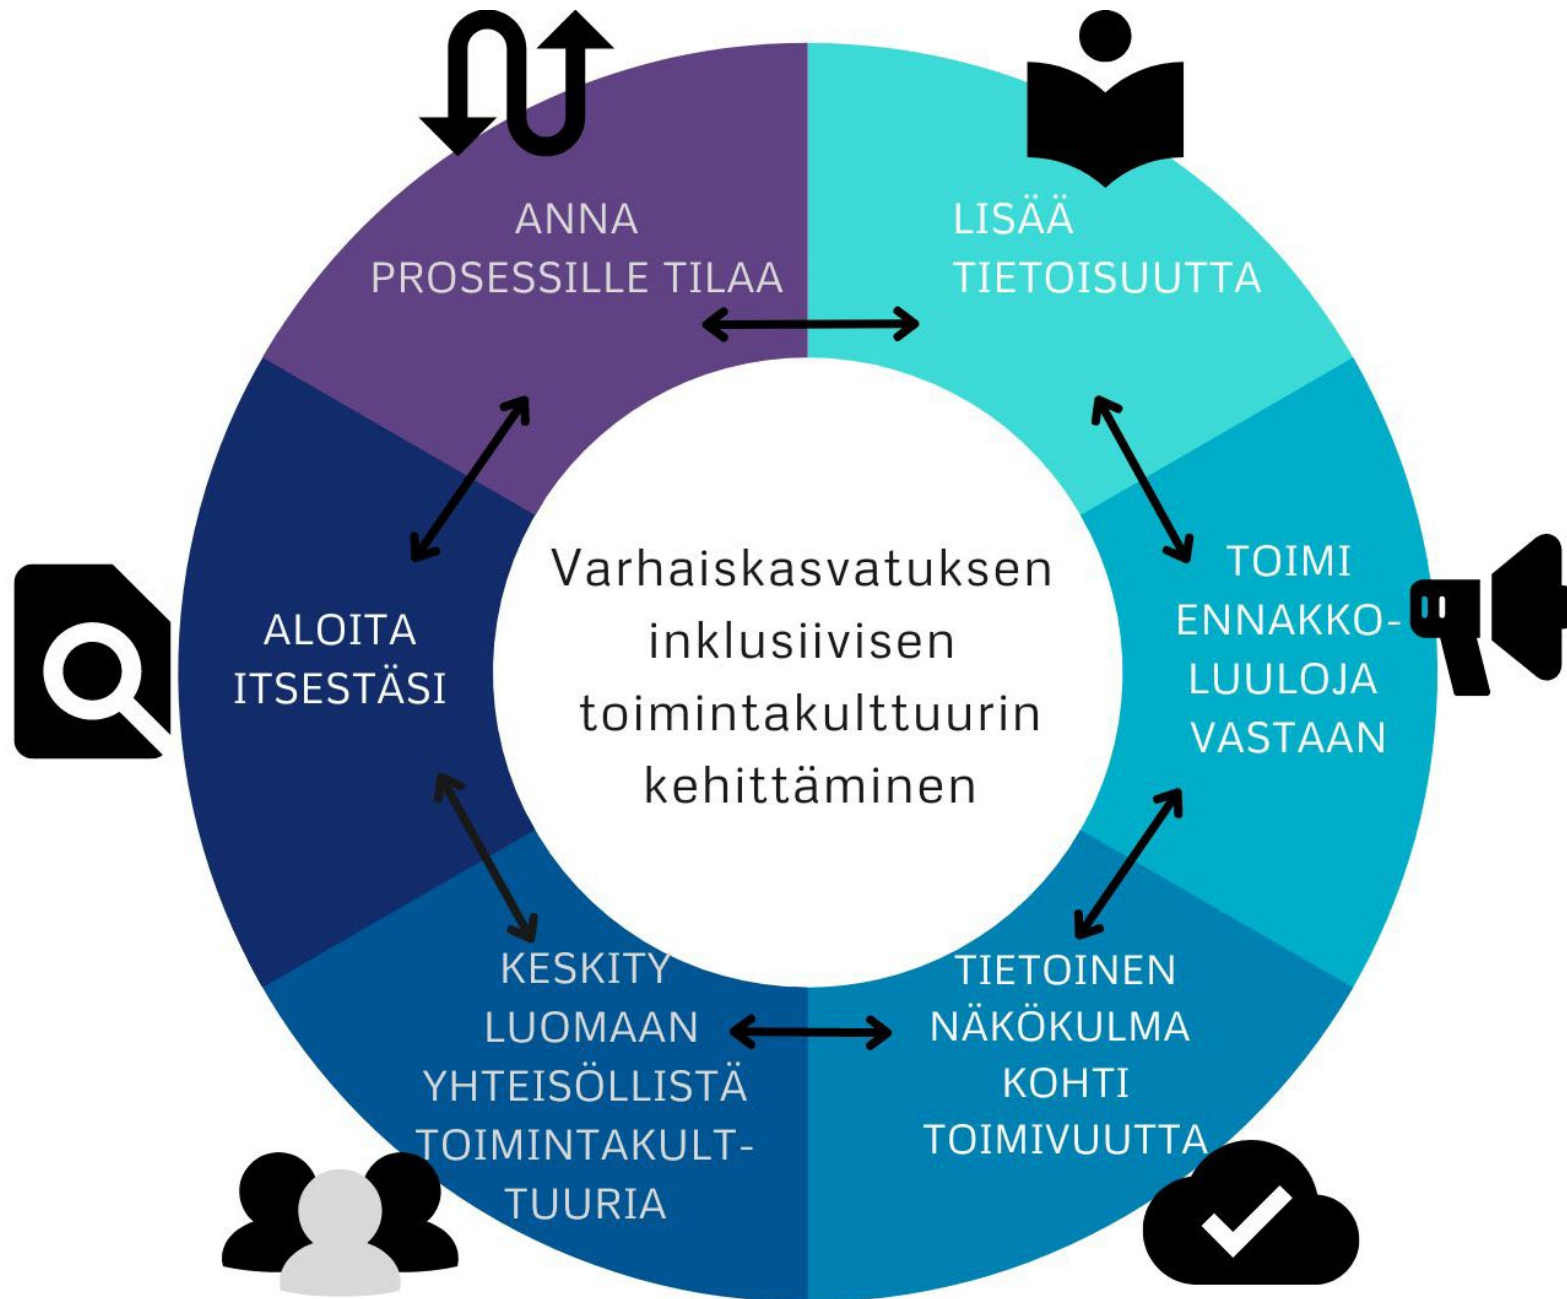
ANNA PROSESSILLE TILAA

LISÄÄ TIETOISUUTTA

TOIMI ENNAKKO-LUULOJA VASTAAN

TIETOINEN NÄKÖKULMA KOHTI TOIMIVUUTTA

KESKITY LUOMAAN YHTEISÖLLISTÄ TOIMINTAKULTTUURIA

ALOITA ITSESTÄSI

Varhaiskasvatuksen inklusiivisen toimintakulttuurin kehittäminen